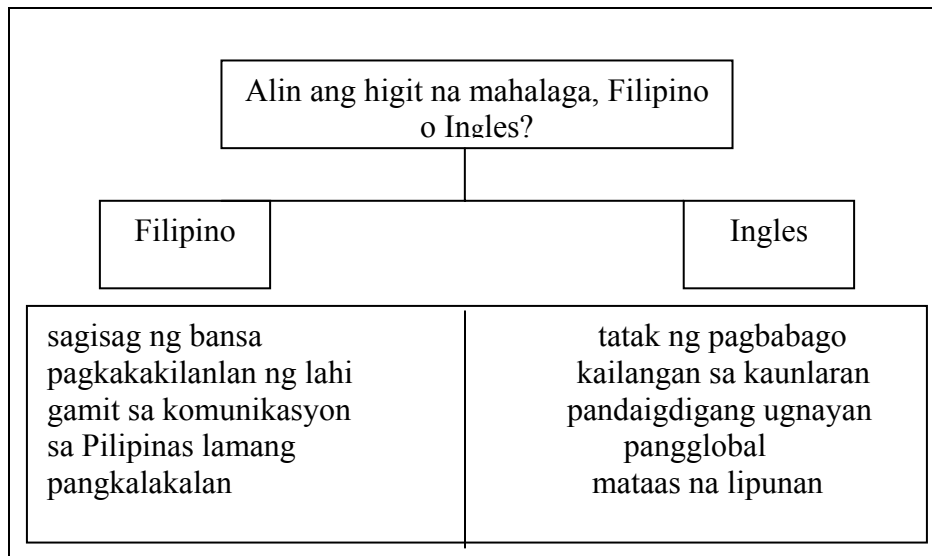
Alin ang higit na mahalaga, Filipino o Ingles?

Filipino

Ingles

sagisag ng bansa
pagkakakilanlan ng lahi
gamit sa komunikasyon
sa Pilipinas lamang
pangkalakalan

tatak ng pagbabago
kailangan sa kaunlaran
pandaigdigang ugnayan
pangglobal
mataas na lipunan